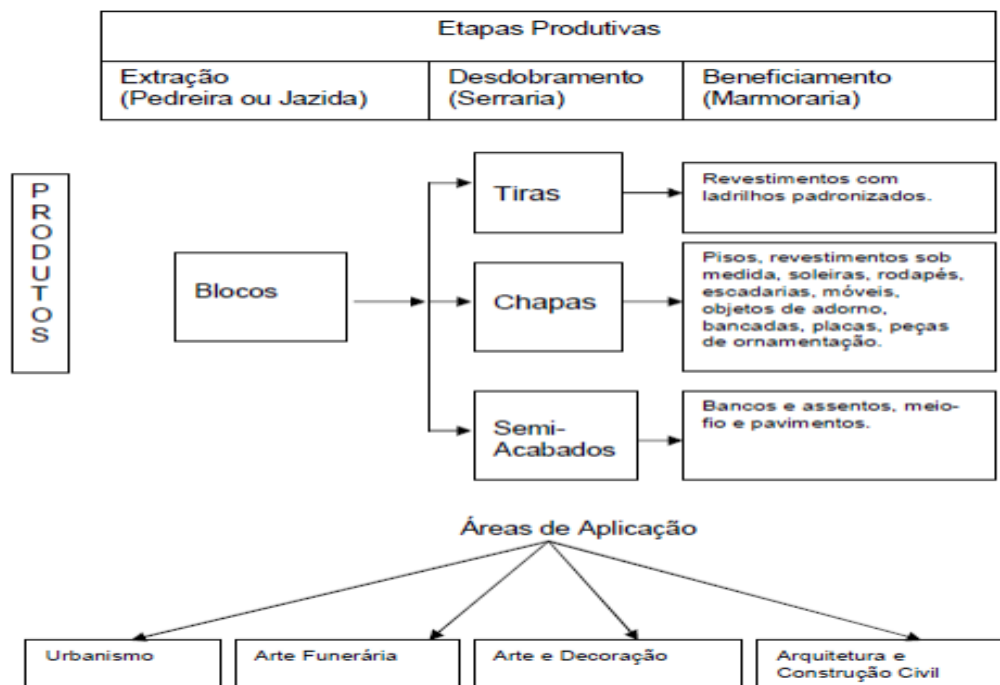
| Etapas Produtivas | | |
|---|---|---|
| Extração (Pedreira ou Jazida) | Desdobramento (Serraria) | Beneficiamento (Marmoraria) |

PRODUTOS

Blocos

Tiras

Chapas

Semi-Acabados

Revestimentos com ladrilhos padronizados.

Pisos, revestimentos sob medida, soleiras, rodapés, escadarias, móveis, objetos de adorno, bancadas, placas, peças de ornamentação.

Bancos e assentos, meio-fio e pavimentos.

Áreas de Aplicação

Urbanismo

Arte Funerária

Arte e Decoração

Arquitetura e Construção Civil